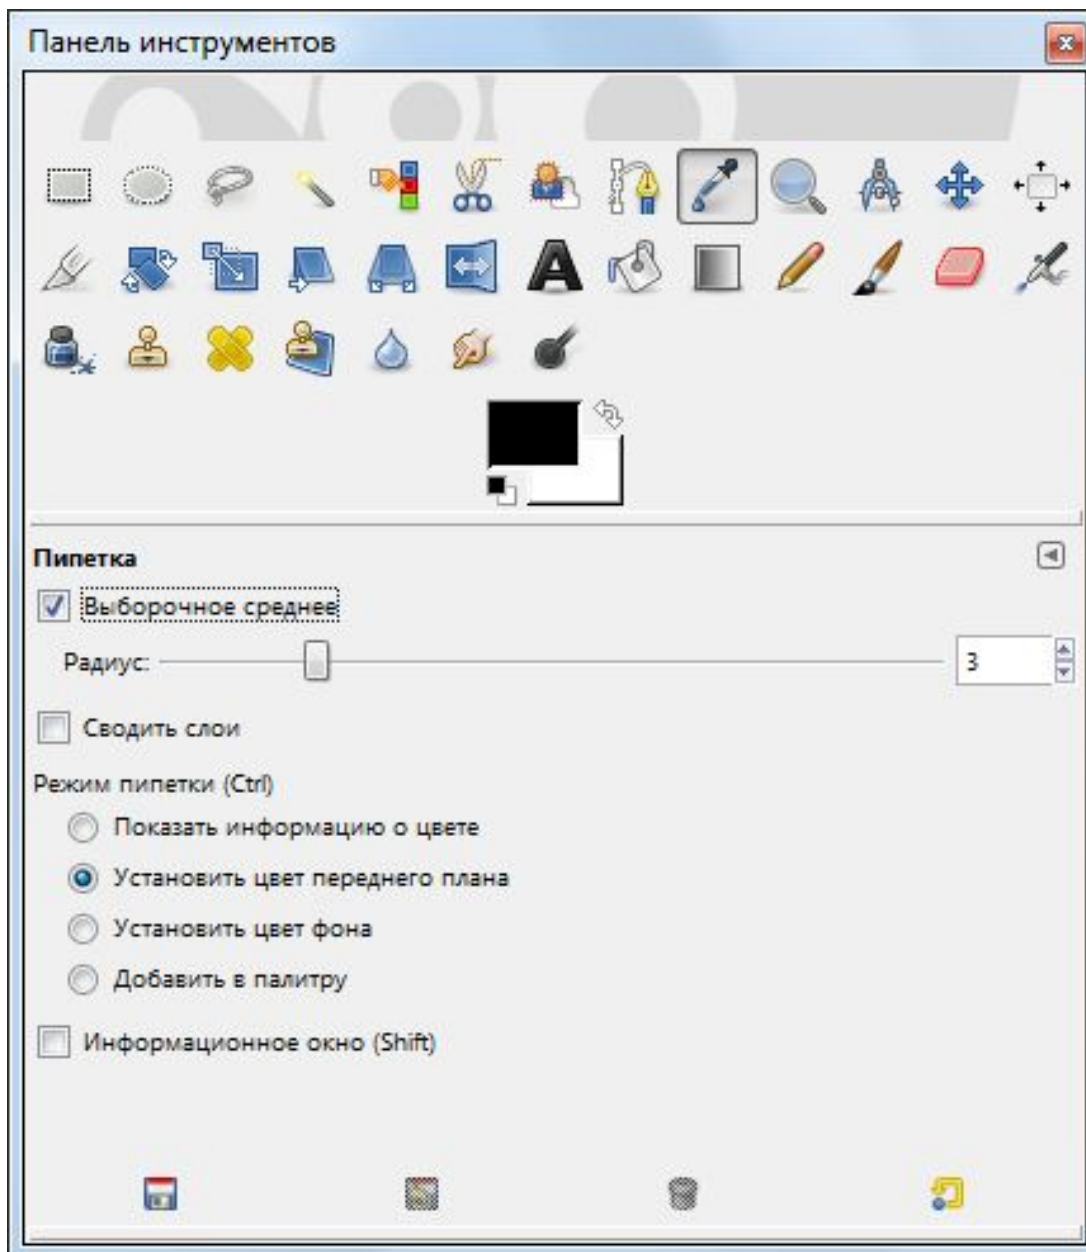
Панель инструментов

Пипетка

Выборочное среднее

Радиус: 3

Сводить слои

Режим пипетки (Ctrl)

Показать информацию о цвете

Установить цвет переднего плана

Установить цвет фона

Добавить в палитру

Информационное окно (Shift)